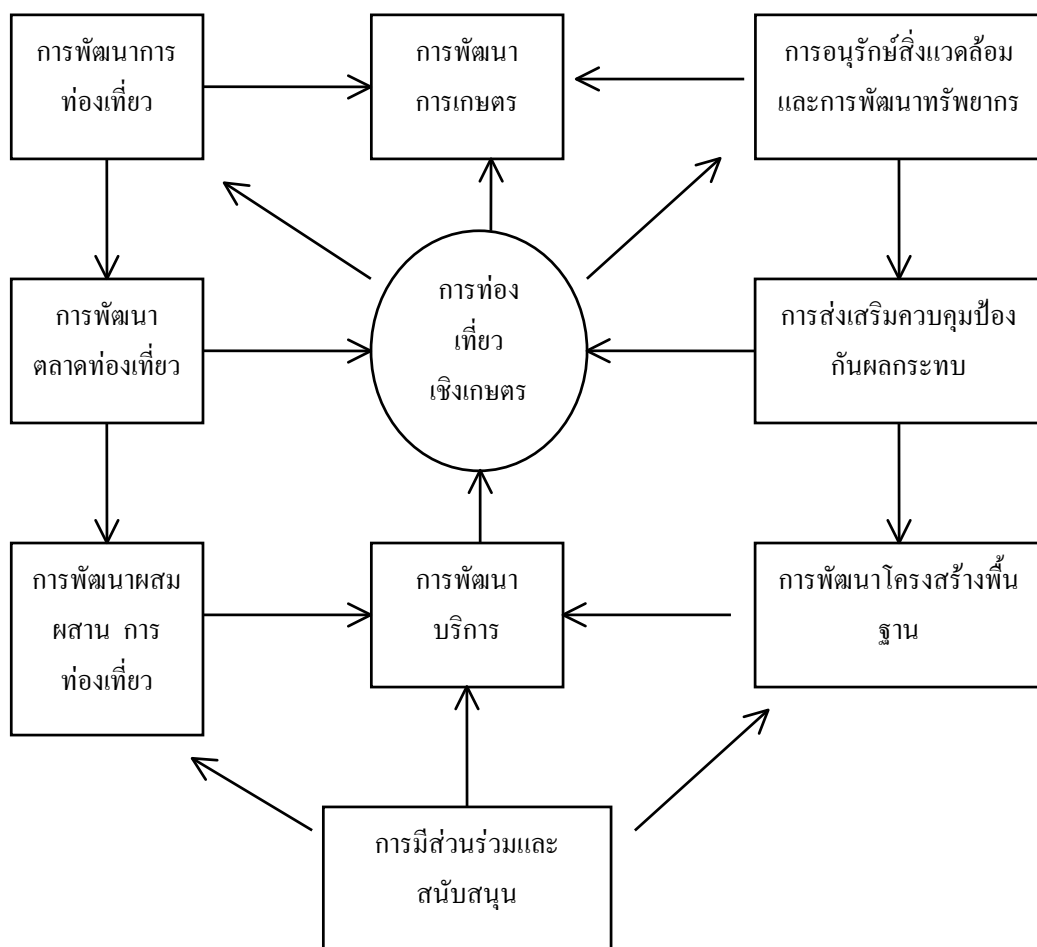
การพัฒนาการ
ท่องเที่ยว

การพัฒนา
การเกษตร

การอนุรักษ์สิ่งแวดล้อม
และการพัฒนาทรัพยากร

การพัฒนา
ตลาดท่องเที่ยว

การท่อง
เที่ยว
เชิงเกษตร

การส่งเสริมควบคุมป้อง
กันผลกระทบ

การพัฒนาผสม
ผสาน การ
ท่องเที่ยว

การพัฒนา
บริการ

การพัฒนาโครงสร้างพื้น
ฐาน

การมีส่วนร่วมและ
สนับสนุน